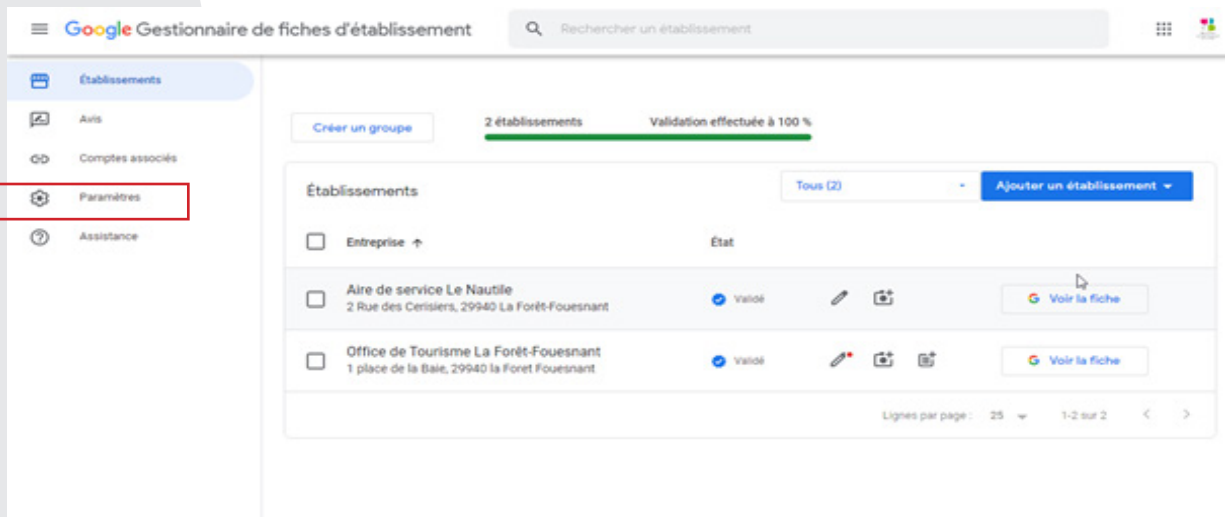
Google Gestionnaire de fiches d'établissement

Rechercher un établissement

Établissements
Avis
Comptes associés
Paramètres
Assistance

Créer un groupe

2 établissements

Validation effectuée à 100 %

Établissements

Tous (2)

Ajouter un établissement

| Entreprise | État | |
|---|---|---|
| Aire de service Le Nautile<br>2 Rue des Cerisiers, 29940 La Forêt-Fouesnant | Validé | Voir la fiche |
| Office de Tourisme La Forêt-Fouesnant<br>1 place de la Baie, 29940 la Foret Fouesnant | Validé | Voir la fiche |

Lignes par page : 25

1-2 sur 2